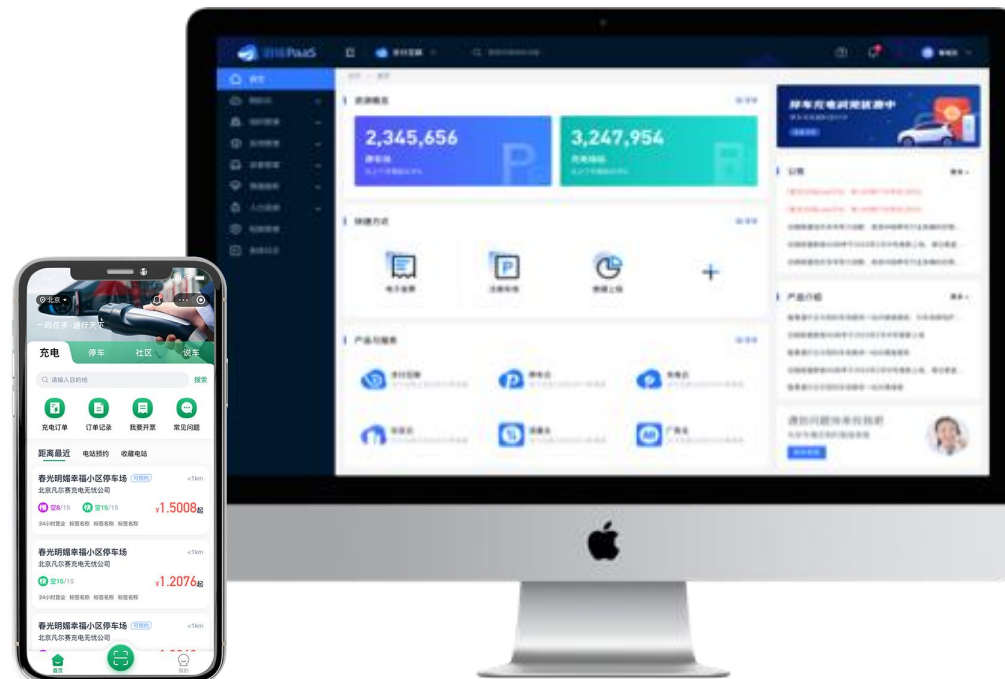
PaaS

2,345,656

3,247,954

+

停车充电

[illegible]

北京

一码在手 通行天下

充电

停车

社区

说车

请输入目的地

搜索

充电订单

订单记录

我要开票

常见问题

距离最近

电站预约

收藏电站

春光明媚幸福小区停车场

<1km

北京凡尔赛充电无忧公司

¥1.5008起

24小时营业 标签名称 标签名称 标签名称

春光明媚幸福小区停车场

<1km

北京凡尔赛充电无忧公司

空15/15

¥1.2076起

24小时营业 标签名称 标签名称 标签名称

春光明媚幸福小区停车场

<1km

北京凡尔赛充电无忧公司

首页

我的